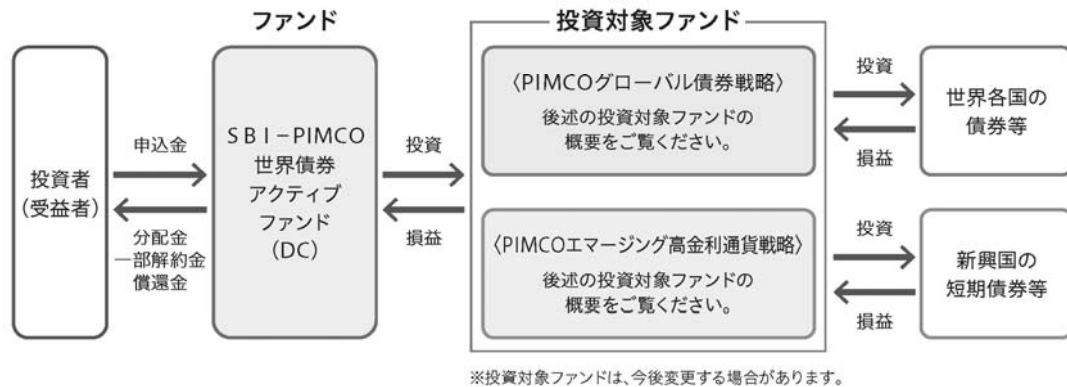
ファンド

投資対象ファンド

投資者
(受益者)

申込金

分配金
一部解約金
償還金

SBI－PIMCO
世界債券
アクティブ
ファンド
(DC)

投資

損益

〈PIMCOグローバル債券戦略〉
後述の投資対象ファンドの
概要をご覧ください。

〈PIMCOエマージング高金利通貨戦略〉
後述の投資対象ファンドの
概要をご覧ください。

投資

損益

世界各国の
債券等

投資

損益

新興国の
短期債券等

※投資対象ファンドは、今後変更する場合があります。